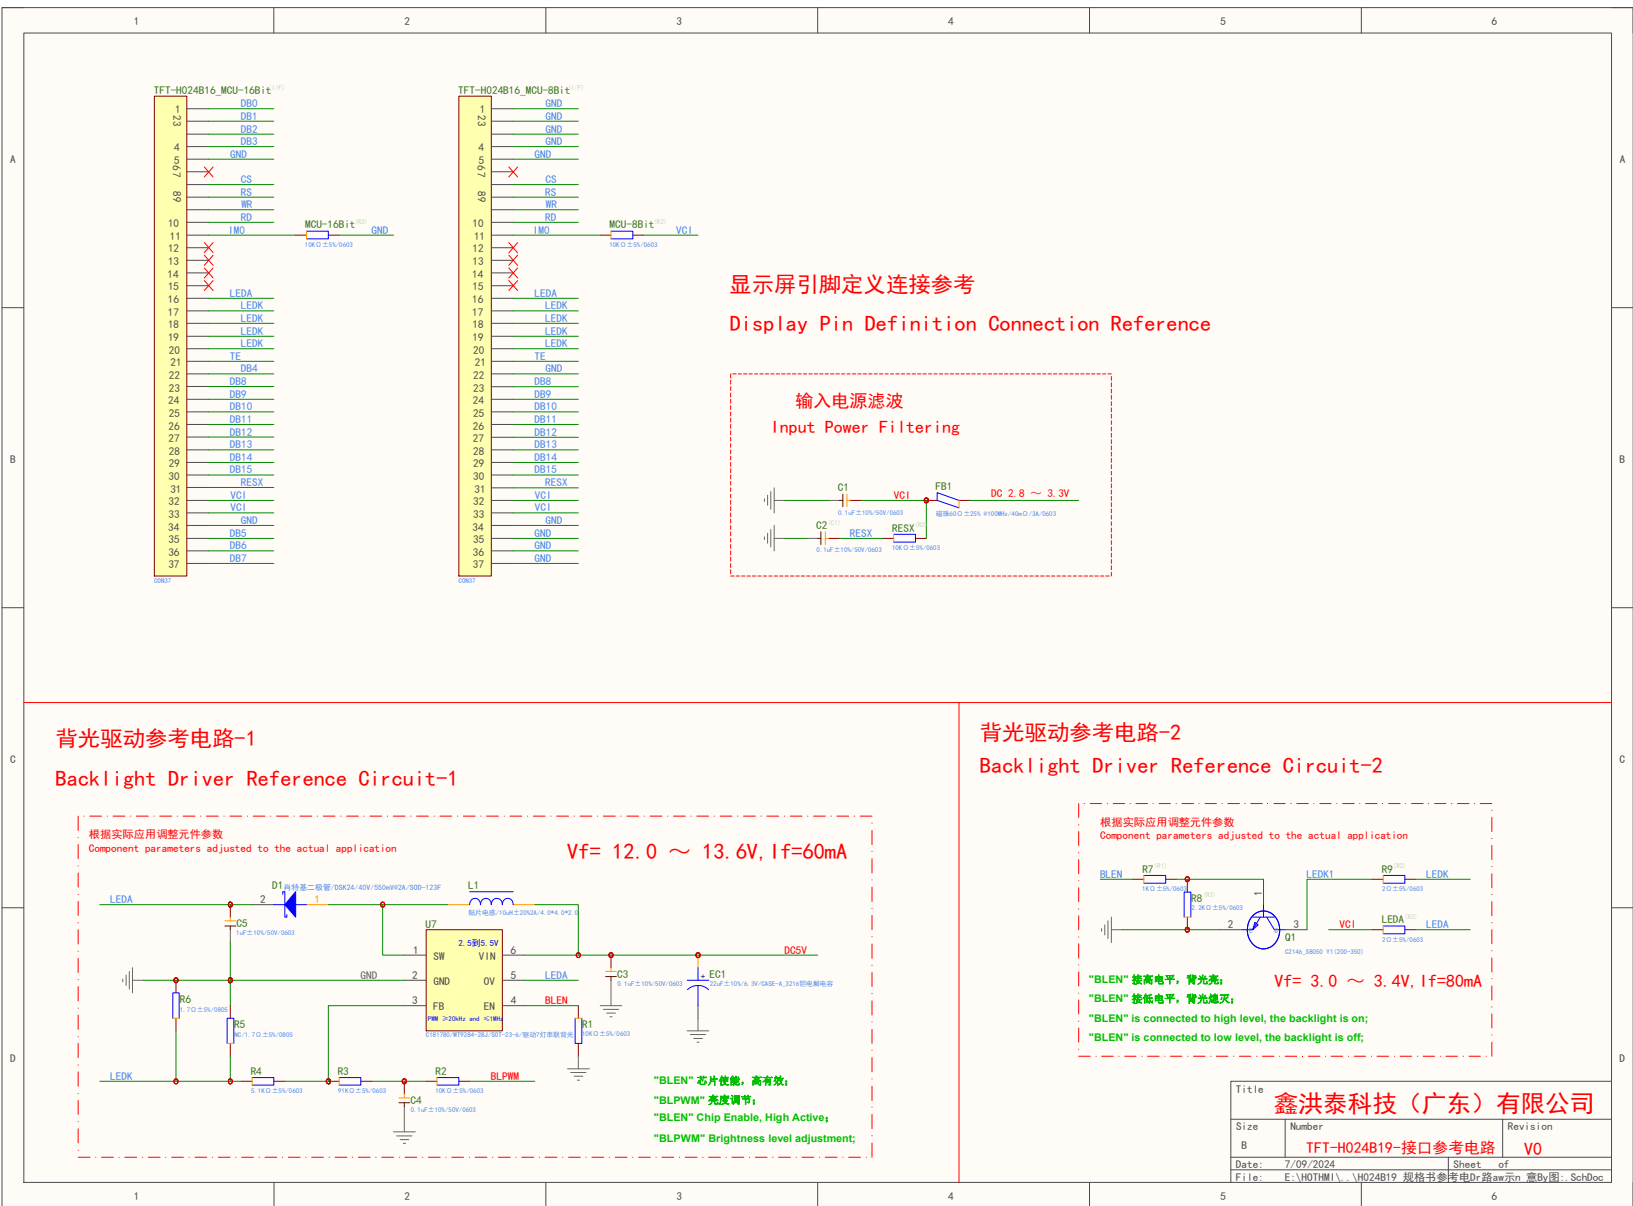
1 2 3 4 5 6

A

TFT-H024B16_MCU-16Bit

1 DB0
2 DB1
3 DB2
DB3
4 GND
5
6
7
8 CS
9 RS
WR
RD
10
11 IMO
12
13
14
15
16 LEDA
17 LEDK
18 LEDK
19 LEDK
LEDK
20 TE
21 DB4
22 DB8
23 DB9
24 DB10
25 DB11
26 DB12
27 DB13
28 DB14
29 DB15
30 RESX
31 VCI
32 VCI
33 GND
34 DB5
35 DB6
36 DB7
37

CON37

MCU-16Bit GND
10KΩ±5%/0603

TFT-H024B16_MCU-8Bit

1 GND
2 GND
3 GND
GND
4 GND
5
6
7
8 CS
9 RS
WR
RD
10
11 IMO
12
13
14
15
16 LEDA
17 LEDK
18 LEDK
19 LEDK
LEDK
20 TE
21 GND
22 DB8
23 DB9
24 DB10
25 DB11
26 DB12
27 DB13
28 DB14
29 DB15
30 RESX
31 VCI
32 VCI
33 GND
34 GND
35 GND
36 GND
37

CON37

MCU-8Bit VCI
10KΩ±5%/0603

显示屏引脚定义连接参考

Display Pin Definition Connection Reference

输入电源滤波

Input Power Filtering

C1 VCI FB1 DC 2.8 ~ 3.3V
0.1uF±10%/50V/0603
磁珠60Ω±25% @100MHz/40mΩ/3A/0603
C2 RESX RESX
0.1uF±10%/50V/0603 10KΩ±5%/0603

B

C

背光驱动参考电路-1

Backlight Driver Reference Circuit-1

根据实际应用调整元件参数
Component parameters adjusted to the actual application

Vf= 12.0 ～ 13.6V, If=60mA

LEDA
D1 肖特基二极管/DSK24/40V/550mV@2A/SOD-123F
L1
贴片电感/10uH±20%2A/4.0*4.0*2.0
C5
1uF±10%/50V/0603
U7
2.5到5.5V
SW VIN
GND OV
FB EN
PWM ≥20kHz and ≤1MHz
CI8178D/MT9284-28J/SOT-23-6/驱动7灯串联背光
DC5V
GND
LEDA
BLEN
C3
0.1uF±10%/50V/0603
EC1
22uF±10%/6.3V/CASE-A_3216钽电解电容
R6
1.7Ω±5%/0805
R5
NC/1.7Ω±5%/0805
R1
10KΩ±5%/0603
LEDK
R4
5.1KΩ±5%/0603
R3
91KΩ±5%/0603
R2
10KΩ±5%/0603
BLPWM
C4
0.1uF±10%/50V/0603

"BLEN" 芯片使能，高有效；
"BLPWM" 亮度调节；
"BLEN" Chip Enable, High Active;
"BLPWM" Brightness level adjustment;

背光驱动参考电路-2

Backlight Driver Reference Circuit-2

根据实际应用调整元件参数
Component parameters adjusted to the actual application

BLEN R7
1KΩ±5%/0603
R8
2.2KΩ±5%/0603
LEDK1
R9 LEDK
2Ω±5%/0603
Q1
C2146_S8050 Y1(200-350)
VCI
LEDA LEDA
2Ω±5%/0603

"BLEN" 接高电平，背光亮；
"BLEN" 接低电平，背光熄灭；
"BLEN" is connected to high level, the backlight is on;
"BLEN" is connected to low level, the backlight is off;

Vf= 3.0 ～ 3.4V, If=80mA

D

Title
鑫洪泰科技（广东）有限公司
Size Number Revision
B TFT-H024B19-接口参考电路 V0
Date: 7/09/2024 Sheet of
File: E:\HOTHMI\..\H024B19 规格书参考电Dr路aw示n 意By图:.SchDoc

1 2 3 4 5 6